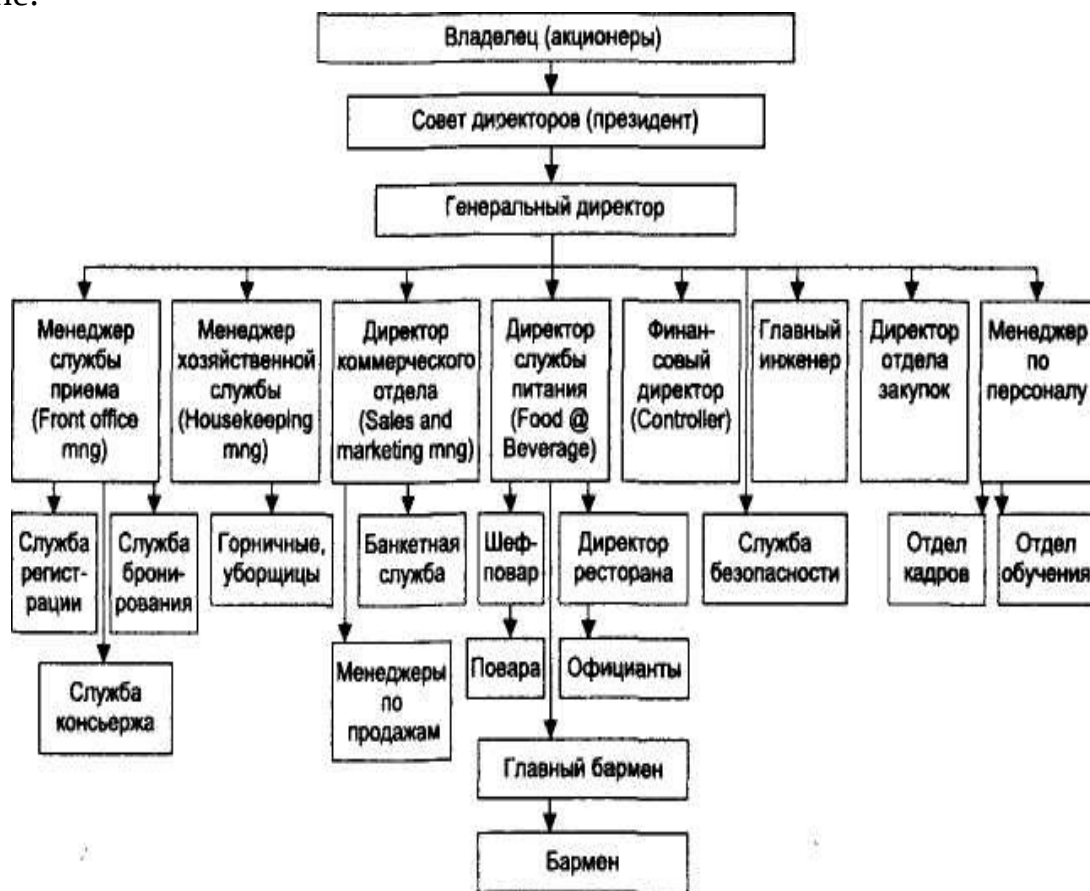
Владелец (акционеры)

Совет директоров (президент)

Генеральный директор

Менеджер службы приема (Front office mng)

Менеджер хозяйственной службы (Housekeeping mng)

Директор коммерческого отдела (Sales and marketing mng)

Директор службы питания (Food @ Beverage)

Финансовый директор (Controller)

Главный инженер

Директор отдела закупок

Менеджер по персоналу

Служба регистрации

Служба бронирования

Служба консьержа

Горничные, уборщицы

Банкетная служба

Менеджеры по продажам

Шеф-повар

Повара

Директор ресторана

Официанты

Главный бармен

Бармен

Служба безопасности

Отдел кадров

Отдел обучения